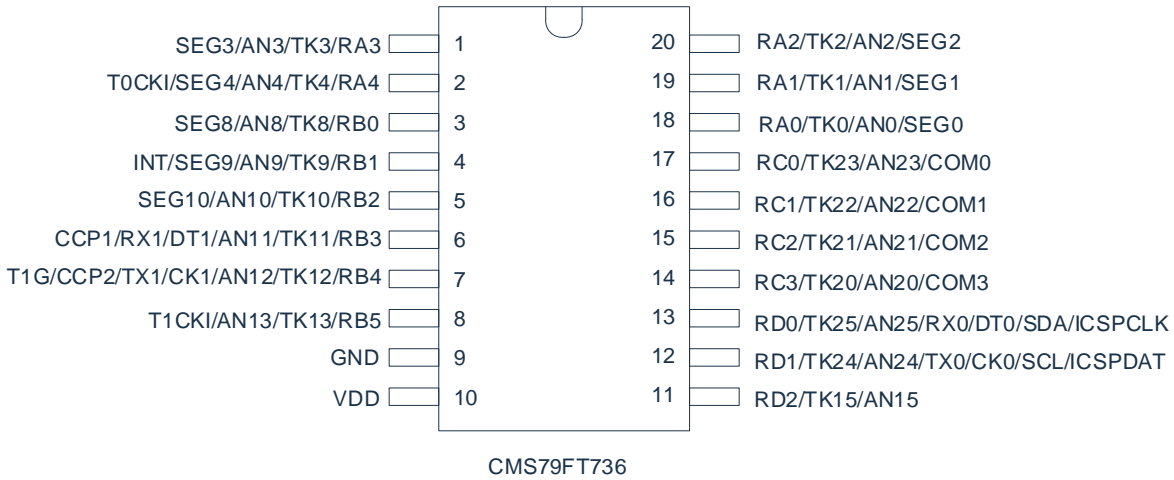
SEG3/AN3/TK3/RA3 1
T0CKI/SEG4/AN4/TK4/RA4 2
SEG8/AN8/TK8/RB0 3
INT/SEG9/AN9/TK9/RB1 4
SEG10/AN10/TK10/RB2 5
CCP1/RX1/DT1/AN11/TK11/RB3 6
T1G/CCP2/TX1/CK1/AN12/TK12/RB4 7
T1CKI/AN13/TK13/RB5 8
GND 9
VDD 10

20 RA2/TK2/AN2/SEG2
19 RA1/TK1/AN1/SEG1
18 RA0/TK0/AN0/SEG0
17 RC0/TK23/AN23/COM0
16 RC1/TK22/AN22/COM1
15 RC2/TK21/AN21/COM2
14 RC3/TK20/AN20/COM3
13 RD0/TK25/AN25/RX0/DT0/SDA/ICSPCLK
12 RD1/TK24/AN24/TX0/CK0/SCL/ICSPDAT
11 RD2/TK15/AN15

CMS79FT736